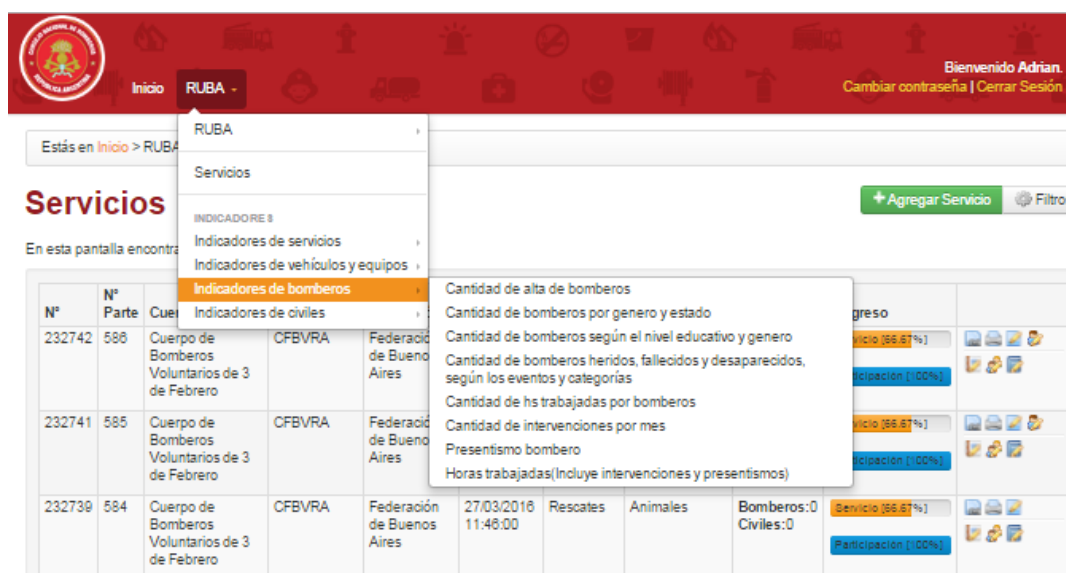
Inicio RUBA

Bienvenido Adrian.
Cambiar contraseña | Cerrar Sesión

Estás en Inicio > RUBA

RUBA
Servicios
INDICADORES
Indicadores de servicios
Indicadores de vehículos y equipos
Indicadores de bomberos
Indicadores de civiles

Cantidad de alta de bomberos
Cantidad de bomberos por genero y estado
Cantidad de bomberos según el nivel educativo y genero
Cantidad de bomberos heridos, fallecidos y desaparecidos, según los eventos y categorías
Cantidad de hs trabajadas por bomberos
Cantidad de intervenciones por mes
Presentismo bombero
Horas trabajadas(Incluye intervenciones y presentismos)

Servicios

+ Agregar Servicio Filtro

En esta pantalla encontra

| Nº | Nº Parte | Cue | | | | | | | greso | |
|---|---|---|---|---|---|---|---|---|---|---|
| 232742 | 586 | Cuerpo de Bomberos Voluntarios de 3 de Febrero | CFBVRA | Federació de Buenos Aires | | | | | vicio [66,67%] Participación [100%] | |
| 232741 | 585 | Cuerpo de Bomberos Voluntarios de 3 de Febrero | CFBVRA | Federació de Bueno Aires | | | | | vicio [66,67%] ticipación [100%] | |
| 232739 | 584 | Cuerpo de Bomberos Voluntarios de 3 de Febrero | CFBVRA | Federación de Buenos Aires | 27/03/2016 11:46:00 | Rescates | Animales | Bomberos:0 Civiles:0 | Servicio [66,67%] Participación [100%] | |